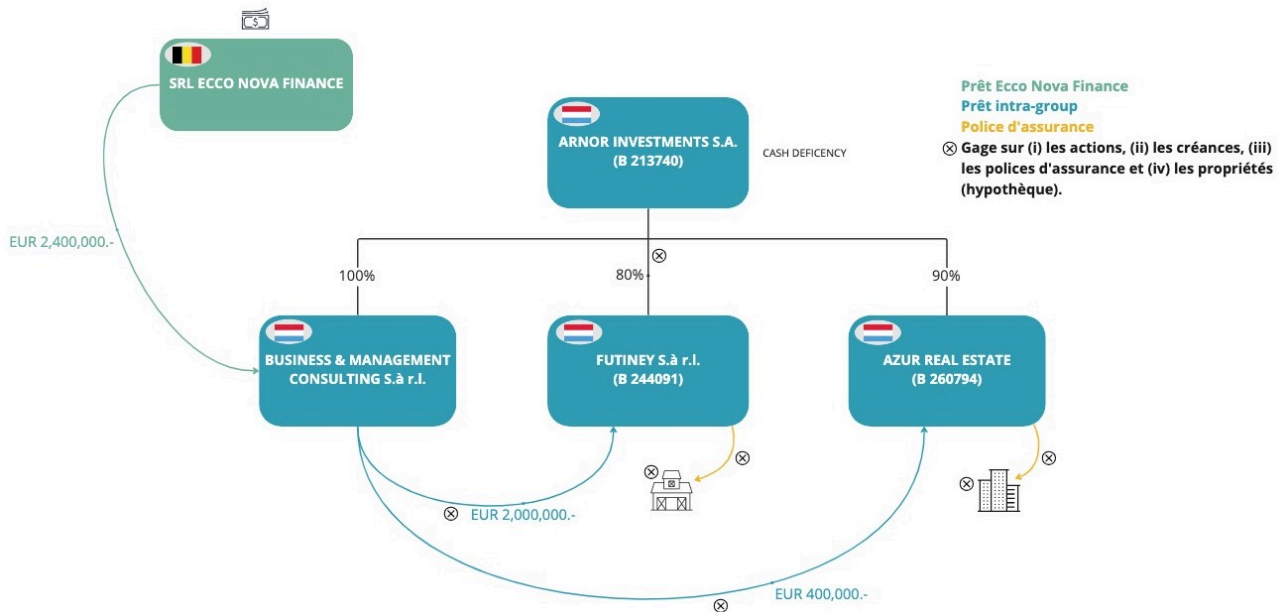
SRL ECCO NOVA FINANCE

ARNOR INVESTMENTS S.A.
(B 213740)

CASH DEFICENCY

Prêt Ecco Nova Finance
Prêt intra-group
Police d'assurance
⊗ Gage sur (i) les actions, (ii) les créances, (iii) les polices d'assurance et (iv) les propriétés (hypothèque).

EUR 2,400,000.-

100%

80%

90%

BUSINESS & MANAGEMENT CONSULTING S.à r.l.

FUTINEY S.à r.l.
(B 244091)

AZUR REAL ESTATE
(B 260794)

EUR 2,000,000.-

EUR 400,000.-